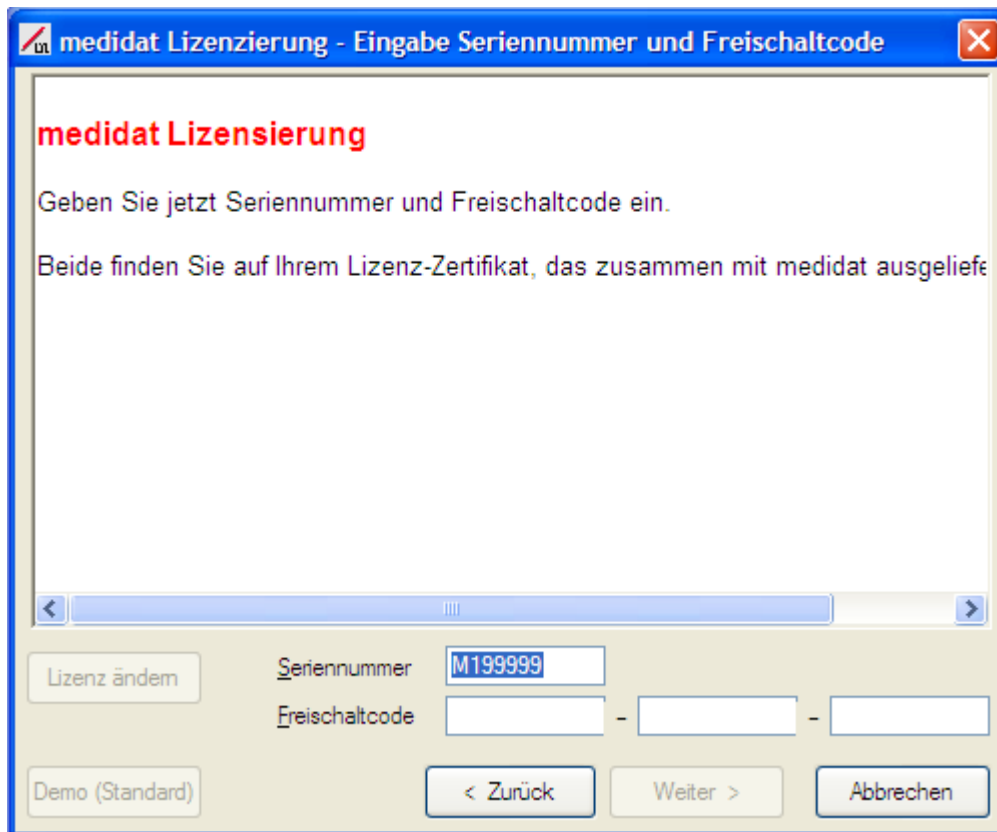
medidat Lizenzierung - Eingabe Seriennummer und Freischaltcode

medidat Lizensierung

Geben Sie jetzt Seriennummer und Freischaltcode ein.

Beide finden Sie auf Ihrem Lizenz-Zertifikat, das zusammen mit medidat ausgeliefe

Lizenz ändern

Seriennummer M199999

Freischaltcode – –

Demo (Standard)

< Zurück

Weiter >

Abbrechen